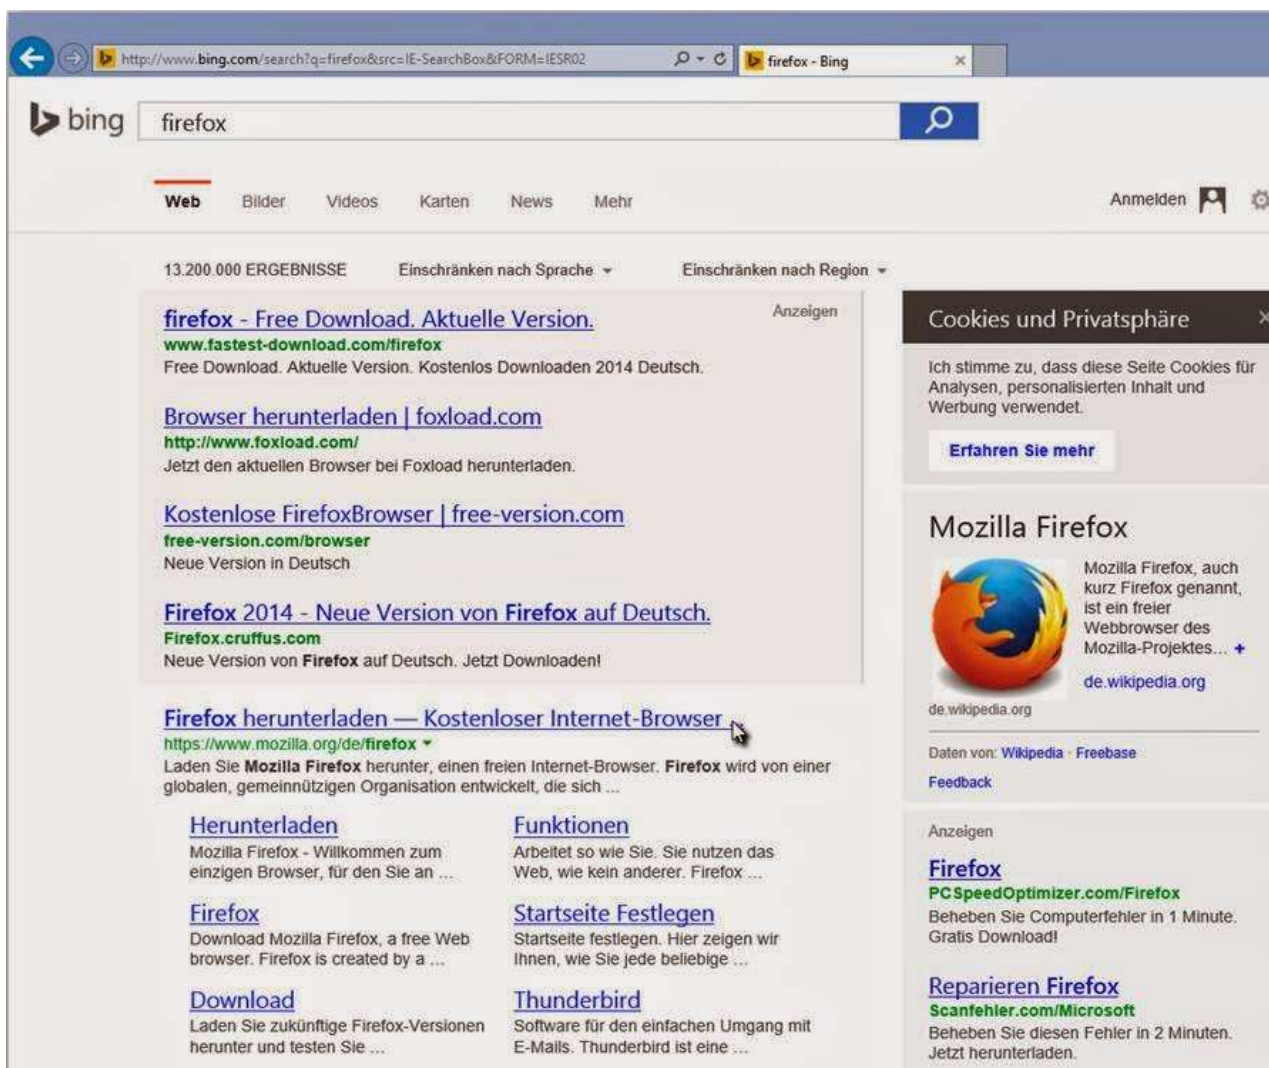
http://www.bing.com/search?q=firefox&src=IE-SearchBox&FORM=IESR02

firefox - Bing

bing firefox

Web Bilder Videos Karten News Mehr

Anmelden

13.200.000 ERGEBNISSE Einschränken nach Sprache Einschränken nach Region

Anzeigen

firefox - Free Download. Aktuelle Version.
www.fastest-download.com/firefox
Free Download. Aktuelle Version. Kostenlos Downloaden 2014 Deutsch.

Browser herunterladen | foxload.com
http://www.foxload.com/
Jetzt den aktuellen Browser bei Foxload herunterladen.

Kostenlose FirefoxBrowser | free-version.com
free-version.com/browser
Neue Version in Deutsch

Firefox 2014 - Neue Version von Firefox auf Deutsch.
Firefox.cruffus.com
Neue Version von Firefox auf Deutsch. Jetzt Downloaden!

Firefox herunterladen — Kostenloser Internet-Browser
https://www.mozilla.org/de/firefox
Laden Sie Mozilla Firefox herunter, einen freien Internet-Browser. Firefox wird von einer globalen, gemeinnützigen Organisation entwickelt, die sich ...

Herunterladen
Mozilla Firefox - Willkommen zum einzigen Browser, für den Sie an ...

Funktionen
Arbeitet so wie Sie. Sie nutzen das Web, wie kein anderer. Firefox ...

Firefox
Download Mozilla Firefox, a free Web browser. Firefox is created by a ...

Startseite Festlegen
Startseite festlegen. Hier zeigen wir Ihnen, wie Sie jede beliebige ...

Download
Laden Sie zukünftige Firefox-Versionen herunter und testen Sie ...

Thunderbird
Software für den einfachen Umgang mit E-Mails. Thunderbird ist eine ...

Cookies und Privatsphäre
Ich stimme zu, dass diese Seite Cookies für Analysen, personalisierten Inhalt und Werbung verwendet.
Erfahren Sie mehr

Mozilla Firefox
Mozilla Firefox, auch kurz Firefox genannt, ist ein freier Webbrowser des Mozilla-Projektes... +
de.wikipedia.org
de.wikipedia.org
Daten von: Wikipedia · Freebase
Feedback

Anzeigen
Firefox
PCSpeedOptimizer.com/Firefox
Beheben Sie Computerfehler in 1 Minute. Gratis Download!

Reparieren Firefox
Scanfehler.com/Microsoft
Beheben Sie diesen Fehler in 2 Minuten. Jetzt herunterladen.